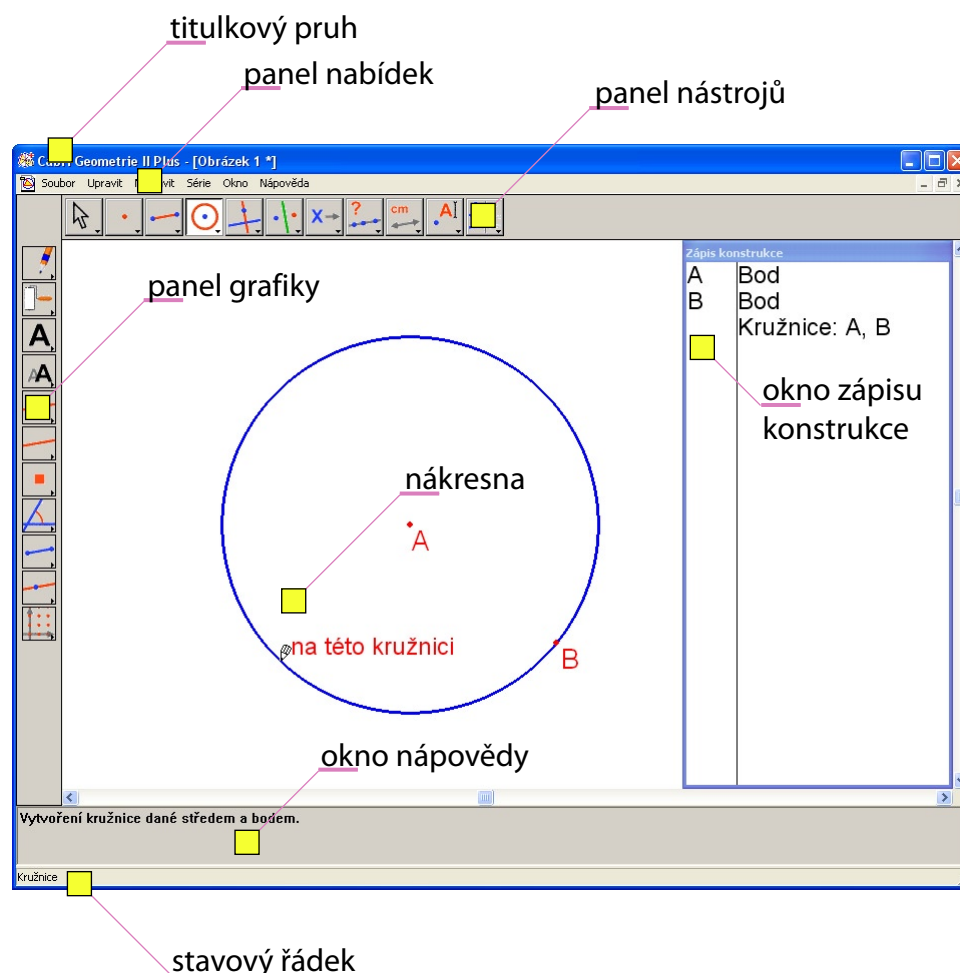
titulkový pruh

panel nabídek

panel nástrojů

Cabri Geometrie II Plus - [Obrázek 1 *]

Soubor Upravit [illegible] Série Okno Nápověda

cm

Zápis konstrukce

| | |
|---|---|
| A | Bod |
| B | Bod |
| | Kružnice: A, B |

panel grafiky

okno zápisu konstrukce

nákresna

A

na této kružnici

B

okno nápovědy

Vytvoření kružnice dané středem a bodem.

Kružnice

stavový řádek